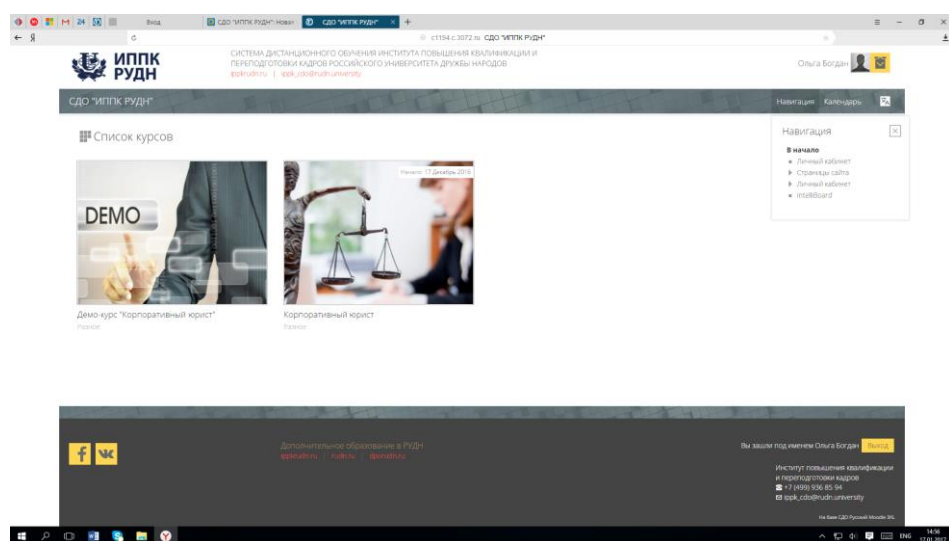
Вход | СДО "ИППК РУДН": Новости | СДО "ИППК РУДН"

c1154.c3072.ru СДО "ИППК РУДН"

ИППК РУДН

СИСТЕМА ДИСТАНЦИОННОГО ОБУЧЕНИЯ ИНСТИТУТА ПОВЫШЕНИЯ КВАЛИФИКАЦИИ И ПЕРЕПОДГОТОВКИ КАДРОВ РОССИЙСКОГО УНИВЕРСИТЕТА ДРУЖБЫ НАРОДОВ
ippk.rudn.ru | ippk_cdo@rudn.university

Ольга Богдан

СДО "ИППК РУДН"

Навигация Календарь

Список курсов

Навигация

В начало
Личный кабинет
Страницы сайта
Личный кабинет
IntelliBoard

DEMO

Начало: 17 Декабрь 2016

Демо-курс "Корпоративный юрист"
Разное

Корпоративный юрист
Разное

Дополнительное образование в РУДН
ippk.rudn.ru | rudn.ru | dpo.rudn.ru

Вы зашли под именем Ольга Богдан Выход

Институт повышения квалификации и переподготовки кадров
+7 (499) 936 85 94
ippk_cdo@rudn.university

На базе СДО Русский Moodle 3KL

ENG 14:56 17.01.2017